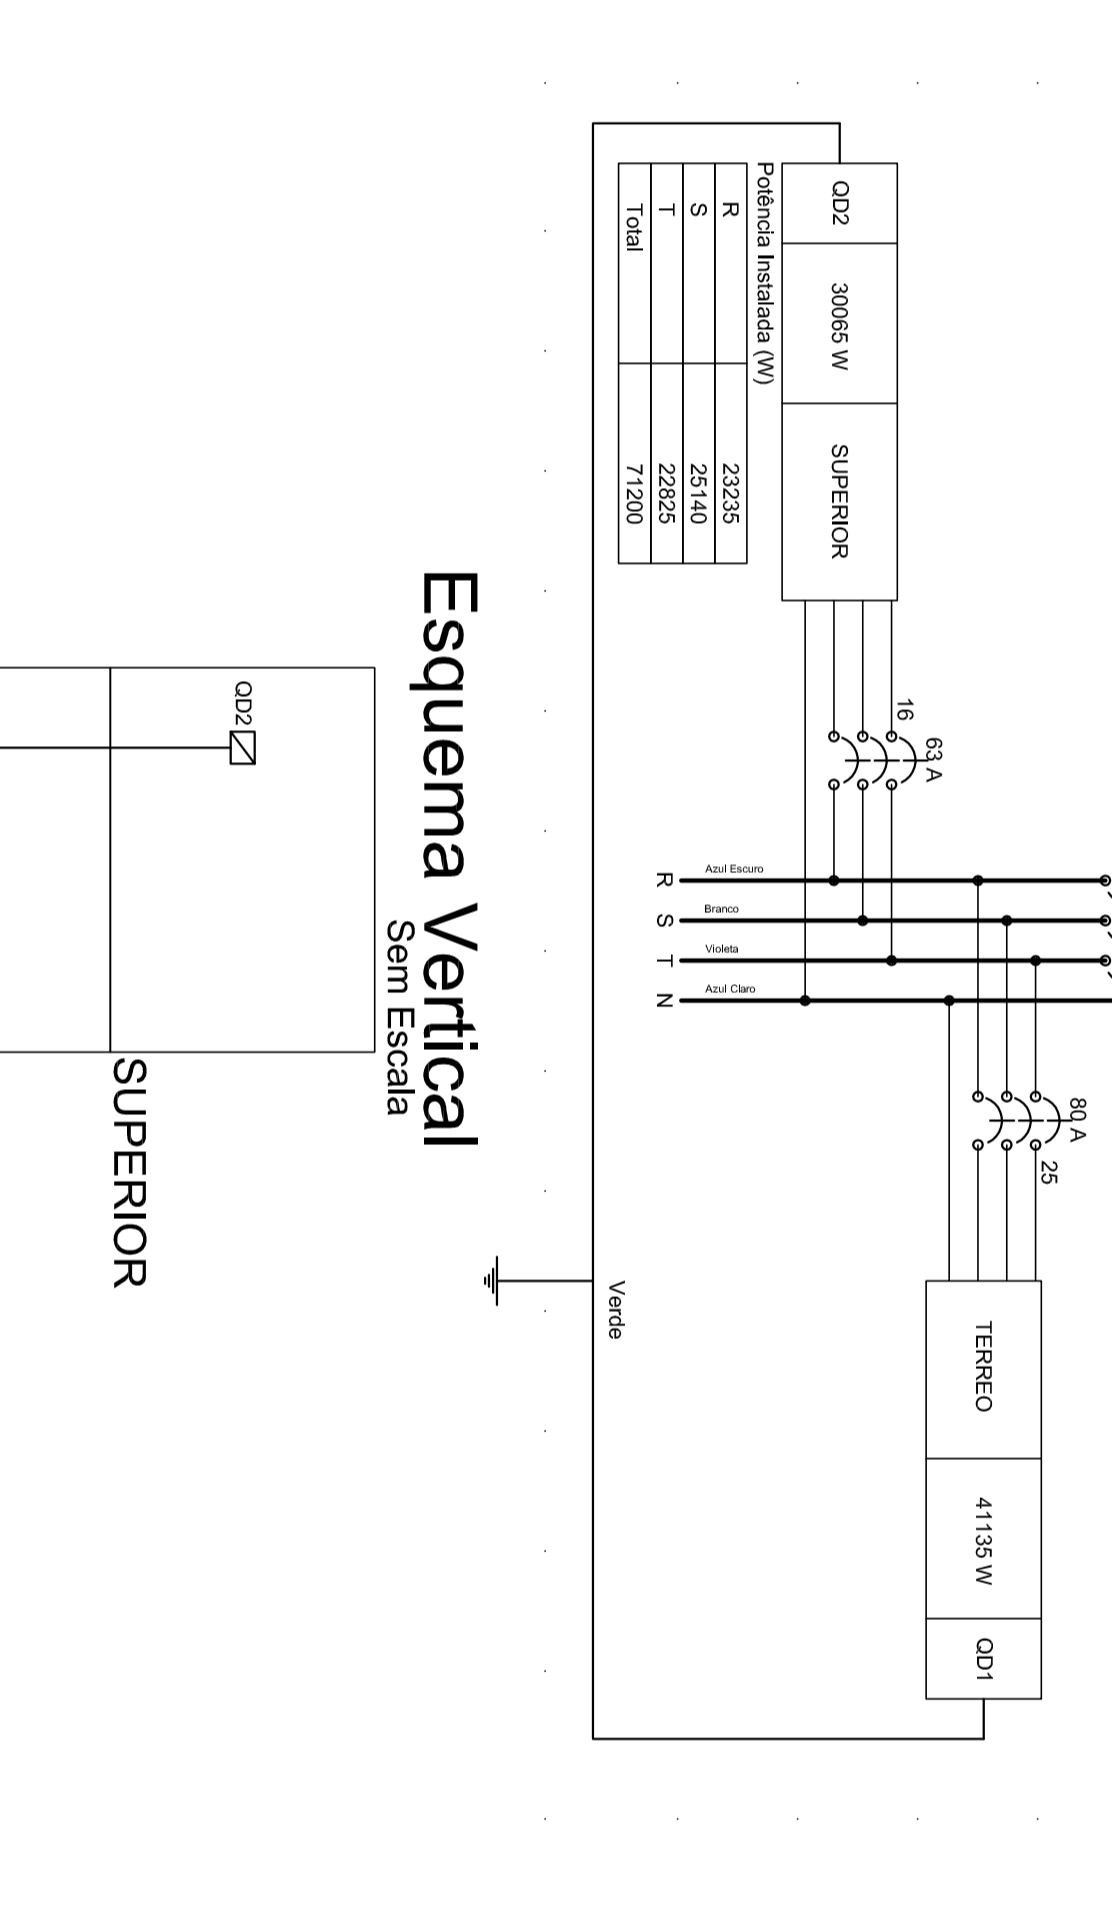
QD2
30065 W
SUPERIOR

Potência Instalada (W)

| R | | 23235 |
|---|---|---|
| S | | 25140 |
| T | | 22825 |
| Total | | 71200 |

16
63 A

Azul Escuro
R
Branco
S
Violeta
T
Azul Claro
N

80 A
25

TERREO
41135 W
QD1

Verde

Esquema Vertical
Sem Escala

QD2

SUPERIOR